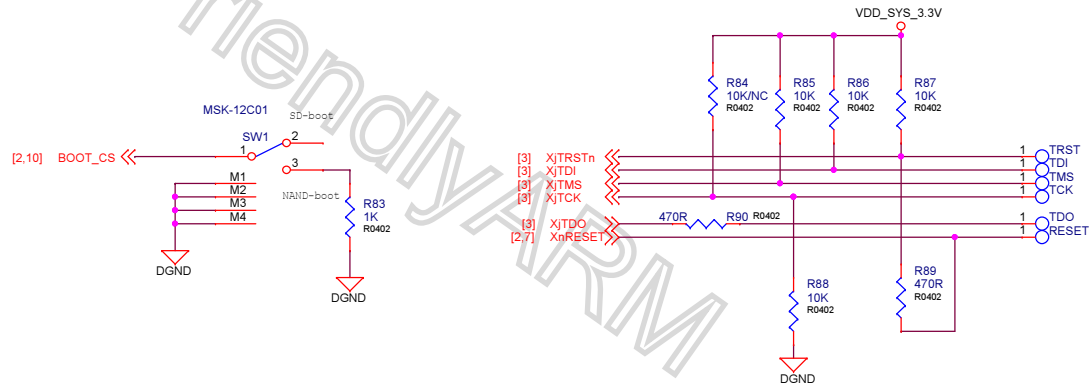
riendlyARM

VDD_SYS_3.3V

MSK-12C01
SD-boot
SW1
2
1
[2,10] BOOT_CS
3
NAND-boot
M1
M2
M3
M4
DGND
R83
1K
R0402
DGND

R84
10K/NC
R0402
R85
10K
R0402
R86
10K
R0402
R87
10K
R0402

[3] XjTRSTn
[3] XjTDI
[3] XjTMS
[3] XjTCK
[3] XjTDO
[2,7] XnRESET
470R
R90
R0402

1 TRST
1 TDI
1 TMS
1 TCK
1 TDO
1 RESET

R88
10K
R0402
DGND
R89
470R
R0402